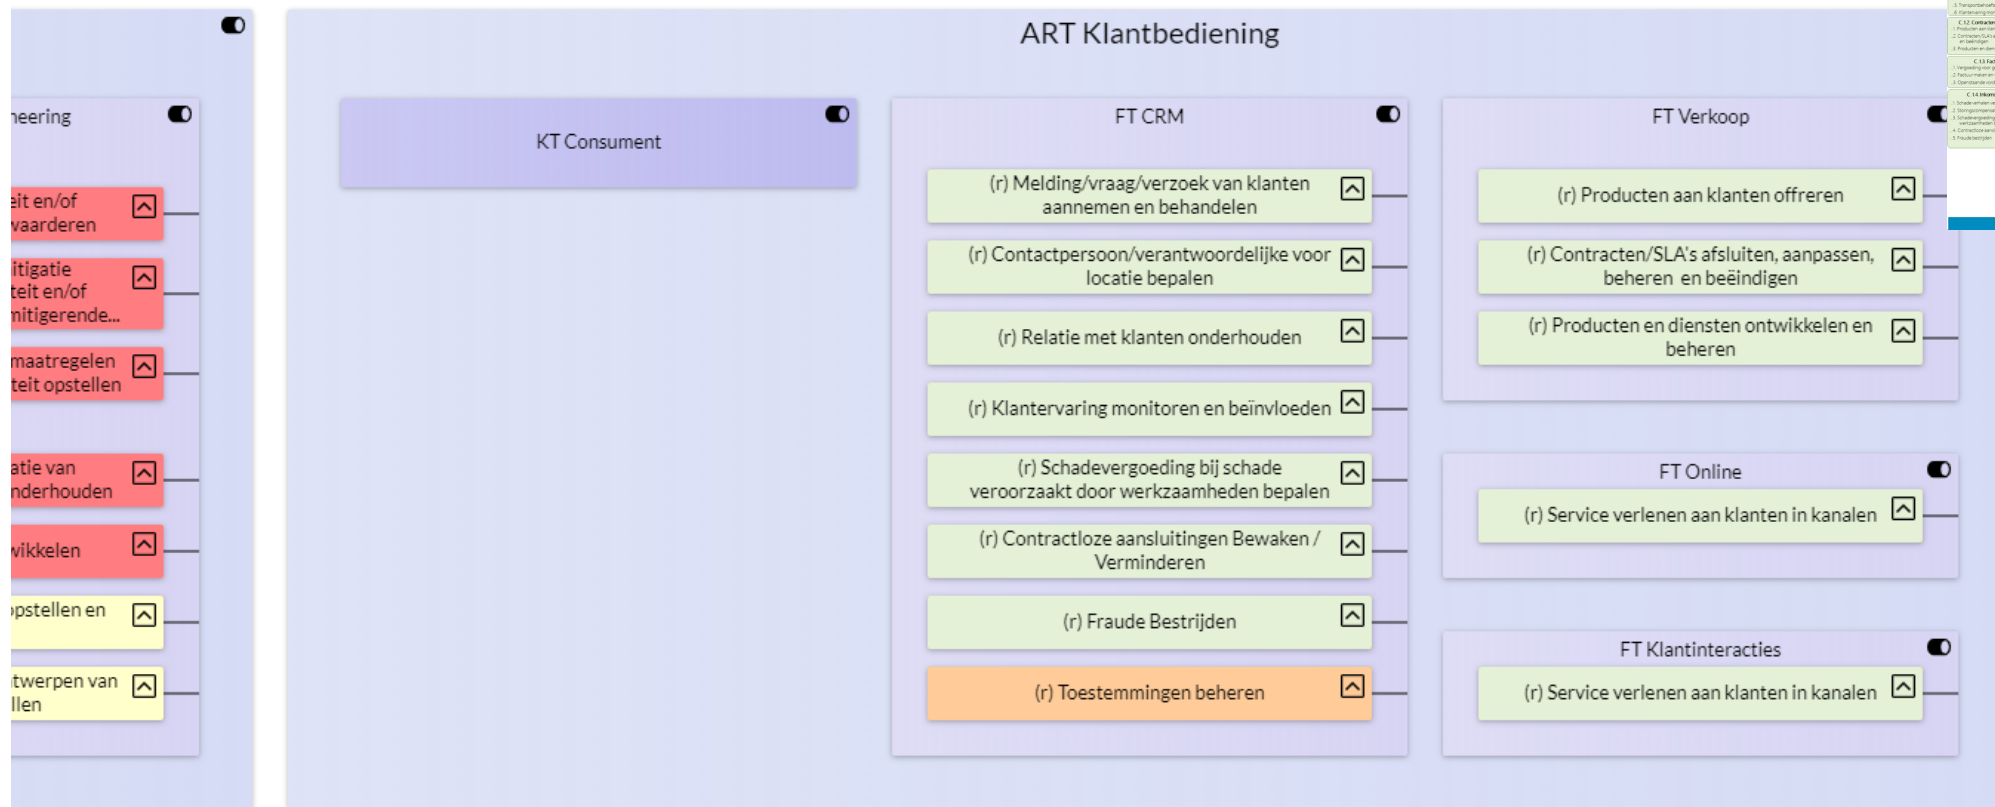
neering

eit en/of vaarderen

itigatie teit en/of nitigerende...

maatregelen teit opstellen

atie van nderhouden

vikkelen

opstellen en

twerpen van llen

ART Klantbediening

KT Consument

FT CRM

(r) Melding/vraag/verzoek van klanten aannemen en behandelen

(r) Contactpersoon/verantwoordelijke voor locatie bepalen

(r) Relatie met klanten onderhouden

(r) Klantervaring monitoren en beïnvloeden

(r) Schadevergoeding bij schade veroorzaakt door werkzaamheden bepalen

(r) Contractloze aansluitingen Bewaken / Verminderen

(r) Fraude Bestrijden

(r) Toestemmingen beheren

FT Verkoop

(r) Producten aan klanten offreren

(r) Contracten/SLA's afsluiten, aanpassen, beheren en beëindigen

(r) Producten en diensten ontwikkelen en beheren

FT Online

(r) Service verlenen aan klanten in kanalen

FT Klantinteracties

(r) Service verlenen aan klanten in kanalen

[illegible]